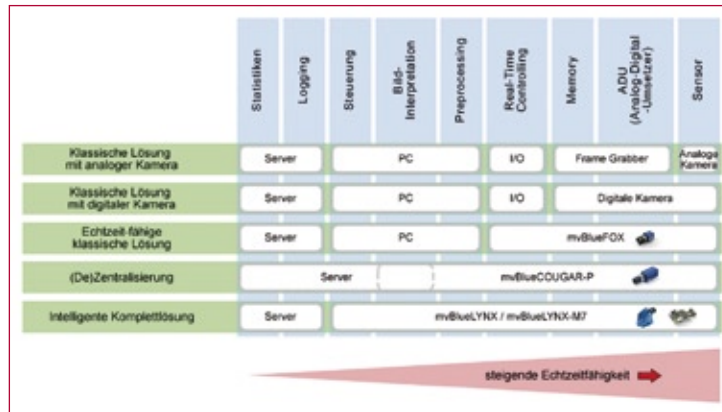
| | Statistiken | Logging | Steuerung | Bild-Interpretation | Preprocessing | Real-Time Controlling | Memory | ADU (Analog-Digital-Umsetzer) | Sensor |
|---|---|---|---|---|---|---|---|---|---|
| Klassische Lösung mit analoger Kamera | Server | | PC | | | I/O | Frame Grabber | | Analoge Kamera |
| Klassische Lösung mit digitaler Kamera | Server | | PC | | | I/O | Digitale Kamera | | |
| Echtzeit-fähige klassische Lösung | Server | | PC | | | mvBlueFOX | | | |
| (De)Zentralisierung | Server | | | | mvBlueCOUGAR-P | | | | |
| Intelligente Komplettlösung | Server | | mvBlueLYNX / mvBlueLYNX-M7 | | | | | | |

steigende Echtzeitfähigkeit